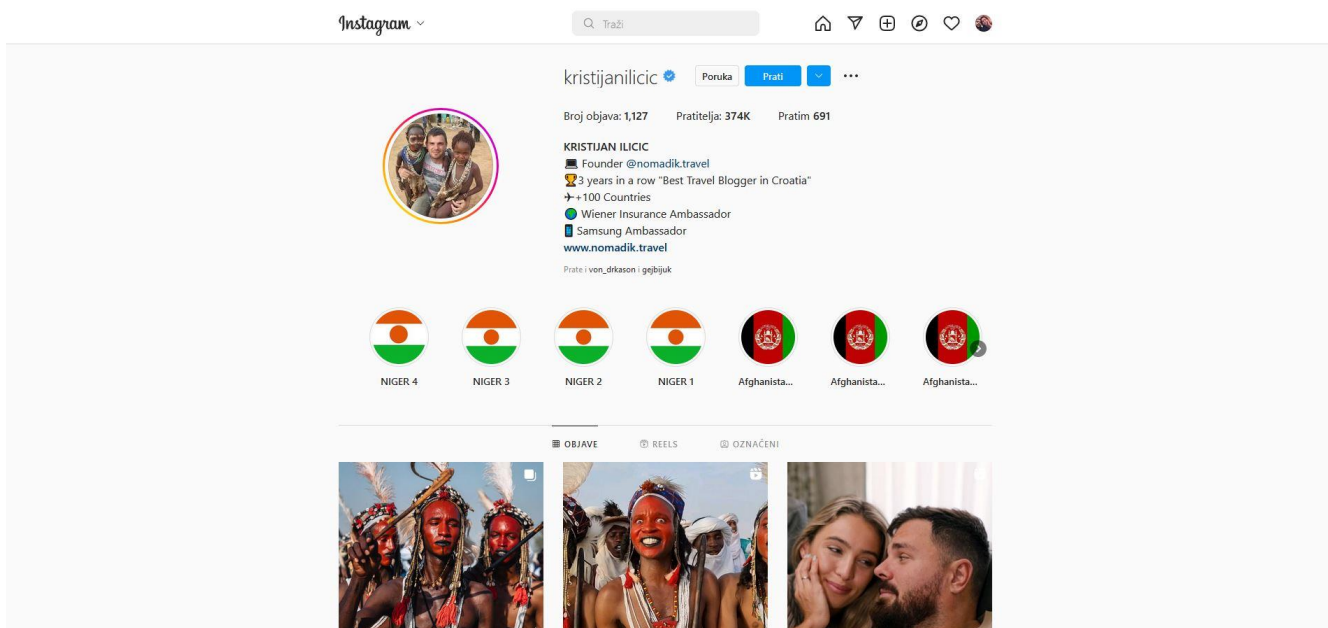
Instagram

Traži

kristijanilicic

Poruka

Prati

Broj objava: 1,127 Pratitelja: 374K Pratim 691

KRISTIJAN ILICIC
💻 Founder @nomadik.travel
🏆3 years in a row "Best Travel Blogger in Croatia"
✈+100 Countries
🌍 Wiener Insurance Ambassador
📱 Samsung Ambassador
www.nomadik.travel

Prate i von_drkason i gejbijuk

NIGER 4 NIGER 3 NIGER 2 NIGER 1 Afghanista... Afghanista... Afghanista...

OBJAVE REELS OZNAČENI